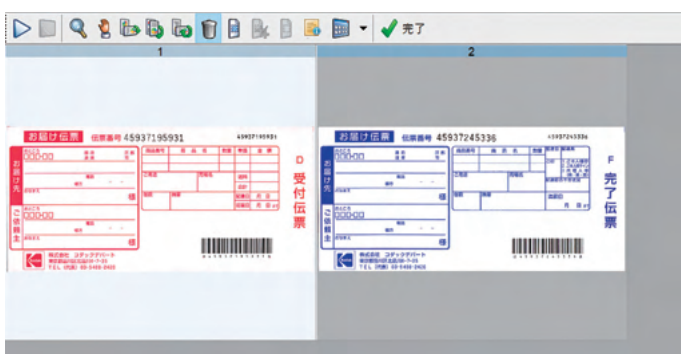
完了

1

2

お届け伝票 伝票番号 45937195931 45937195931

お届け先

ご依頼主

様

様

株式会社 コダックデパート

TEL (代表) 03-5488-2400

D

受付伝票

お届け伝票 伝票番号 45937245336 45937245336

お届け先

ご依頼主

様

様

株式会社 コダックデパート

TEL (代表) 03-5488-2400

F

完了伝票